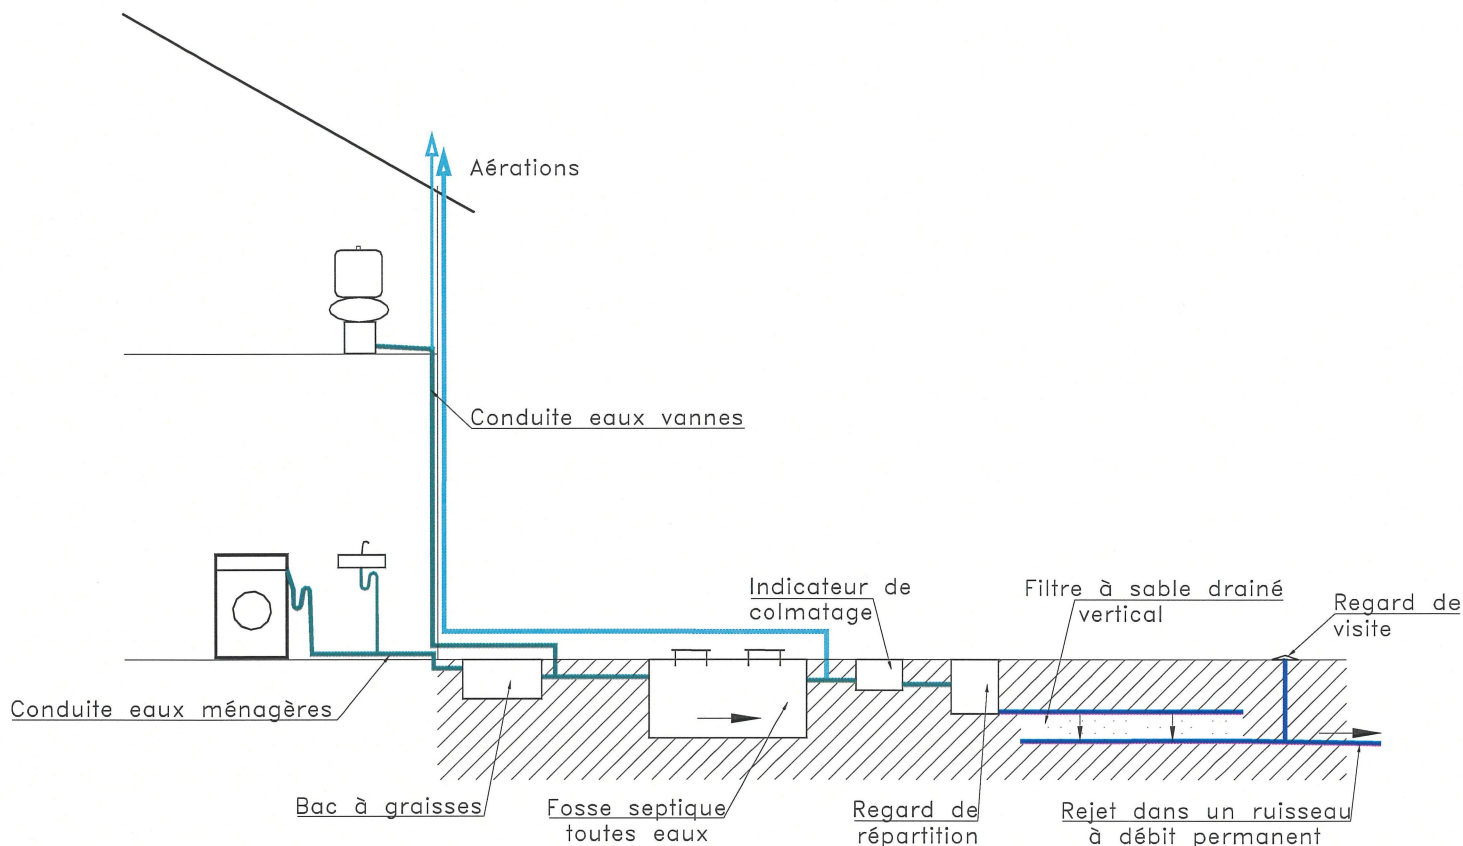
Aérations

Conduite eaux vannes

Indicateur de colmatage

Filtre à sable drainé vertical

Regard de visite

Conduite eaux ménagères

Bac à graisses

Fosse septique toutes eaux

Regard de répartition

Rejet dans un ruisseau à débit permanent